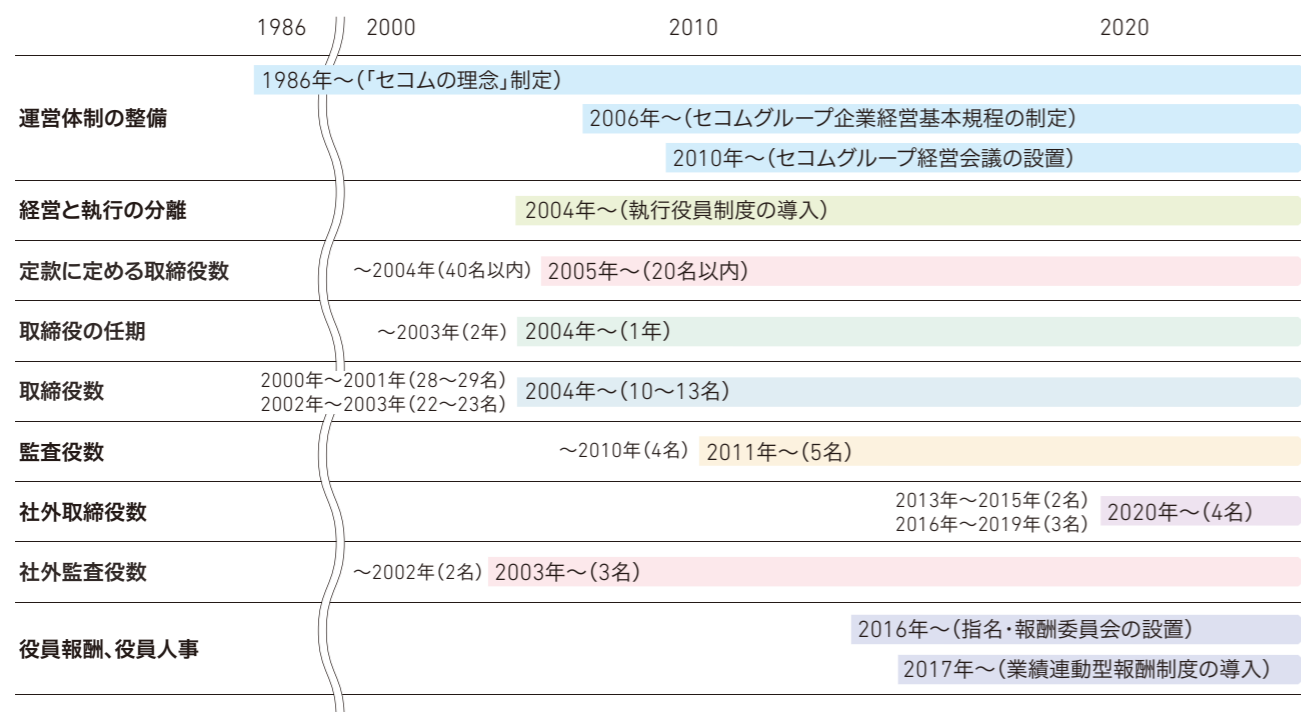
| | 1986 | 2000 | 2010 | 2020 |
|---|---|---|---|---|
| 運営体制の整備 | 1986年～(「セコムの理念」制定) 2006年～(セコムグループ企業経営基本規程の制定) 2010年～(セコムグループ経営会議の設置) | | | |
| 経営と執行の分離 | 2004年～(執行役員制度の導入) | | | |
| 定款に定める取締役数 | ～2004年(40名以内) 2005年～(20名以内) | | | |
| 取締役の任期 | ～2003年(2年) 2004年～(1年) | | | |
| 取締役数 | 2000年～2001年(28～29名) 2002年～2003年(22～23名) 2004年～(10～13名) | | | |
| 監査役数 | ～2010年(4名) 2011年～(5名) | | | |
| 社外取締役数 | 2013年～2015年(2名) 2016年～2019年(3名) 2020年～(4名) | | | |
| 社外監査役数 | ～2002年(2名) 2003年～(3名) | | | |
| 役員報酬、役員人事 | 2016年～(指名・報酬委員会の設置) 2017年～(業績連動型報酬制度の導入) | | | |